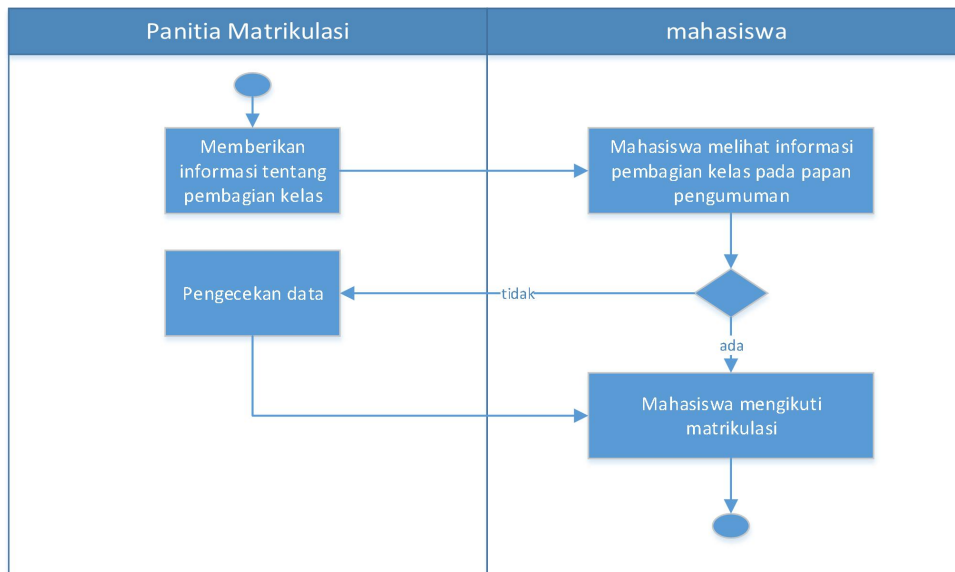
Panitia Matrikulasi

mahasiswa

Memberikan informasi tentang pembagian kelas

Mahasiswa melihat informasi pembagian kelas pada papan pengumuman

Pengecekan data

tidak

ada

Mahasiswa mengikuti matrikulasi